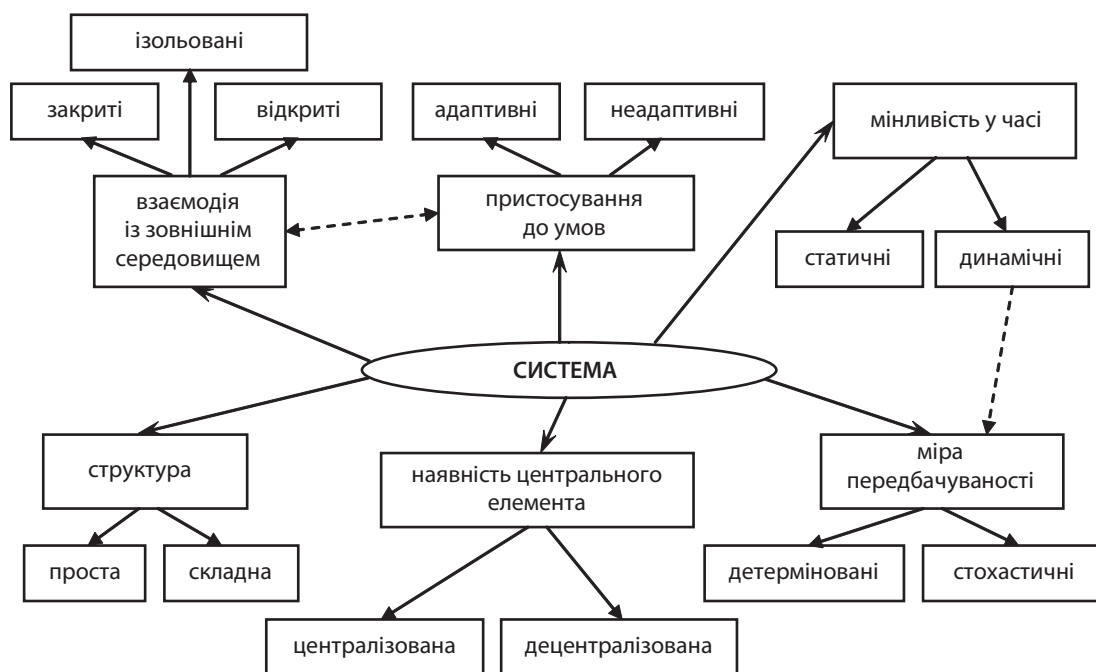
ізольовані

закриті

відкриті

адаптивні

неадаптивні

мінливість у часі

взаємодія із зовнішнім середовищем

пристосування до умов

статичні

динамічні

СИСТЕМА

структура

наявність центрального елемента

міра передбачуваності

проста

складна

детерміновані

стохастичні

централізована

децентралізована